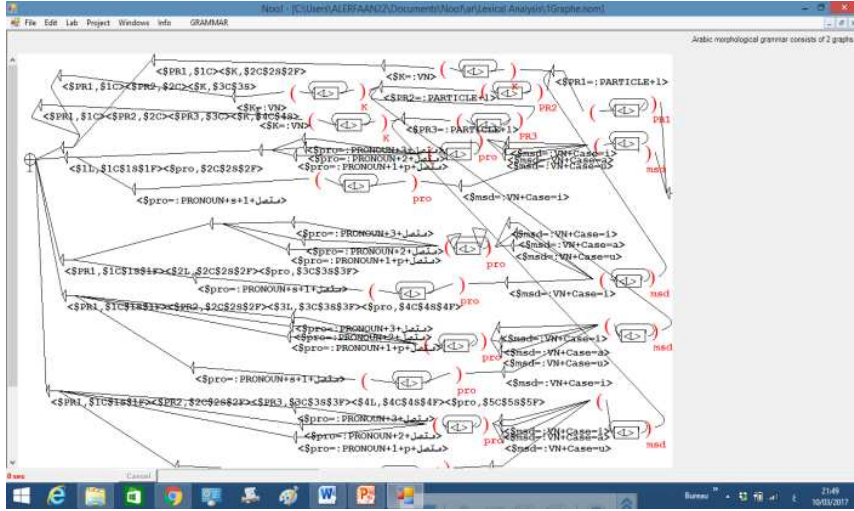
Nooj - [C:\Users\ALERFAAN2\Documents\Nooj\ar\Lexical Analysis\1Graphe.nom]

File Edit Lab Project Windows Info GRAMMAR

Arabic morphological grammar consists of 2 graphs

<$PR1,$1C><$K,$2C$2S$2F>
<$K=:VN>
<$PR1=:PARTICLE+1>
<$PR1,$1C><$PR2,$2C><$K,$3C$3S>
<$K=:VN>
<$PR2=:PARTICLE+1>
K
PR2
PR1
<$PR1,$1C><$PR2,$2C><$PR3,$3C><$K,$4C$4S>
<$K=:VN>
K
<$PR3=:PARTICLE+1>
PR3
<$pro=:PRONOUN+3+متصل>
<$pro=:PRONOUN+2+متصل>
<$pro=:PRONOUN+1+p+متصل>
pro
<$msd=:VN+Case=i>
<$msd=:VN+Case=a>
<$msd=:VN+Case=u>
msd
<$1L,$1C$1S$1F><$pro,$2C$2S$2F>
<$pro=:PRONOUN+s+1+متصل>
pro
<$msd=:VN+Case=i>
<$pro=:PRONOUN+3+متصل>
<$pro=:PRONOUN+2+متصل>
<$pro=:PRONOUN+1+p+متصل>
pro
<$msd=:VN+Case=i>
<$msd=:VN+Case=a>
<$msd=:VN+Case=u>
<$PR1,$1C$1S$1F><$2L,$2C$2S$2F><$pro,$3C$3S$3F>
<$pro=:PRONOUN+s+1+متصل>
pro
<$msd=:VN+Case=i>
msd
<$PR1,$1C$1S$1F><$PR2,$2C$2S$2F><$3L,$3C$3S$3F><$pro,$4C$4S$4F>
<$pro=:PRONOUN+3+متصل>
<$pro=:PRONOUN+2+متصل>
<$pro=:PRONOUN+1+p+متصل>
pro
<$msd=:VN+Case=i>
<$msd=:VN+Case=a>
<$msd=:VN+Case=u>
msd
<$pro=:PRONOUN+s+1+متصل>
pro
<$msd=:VN+Case=i>
<$PR1,$1C$1S$1F><$PR2,$2C$2S$2F><$PR3,$3C$3S$3F><$4L,$4C$4S$4F><$pro,$5C$5S$5F>
<$pro=:PRONOUN+3+متصل>
<$pro=:PRONOUN+2+متصل>
<$pro=:PRONOUN+1+p+متصل>
pro
<$msd=:VN+Case=i>
<$msd=:VN+Case=a>
<$msd=:VN+Case=u>
msd

0 sec
Cancel
Bureau
21:49
10/03/2017